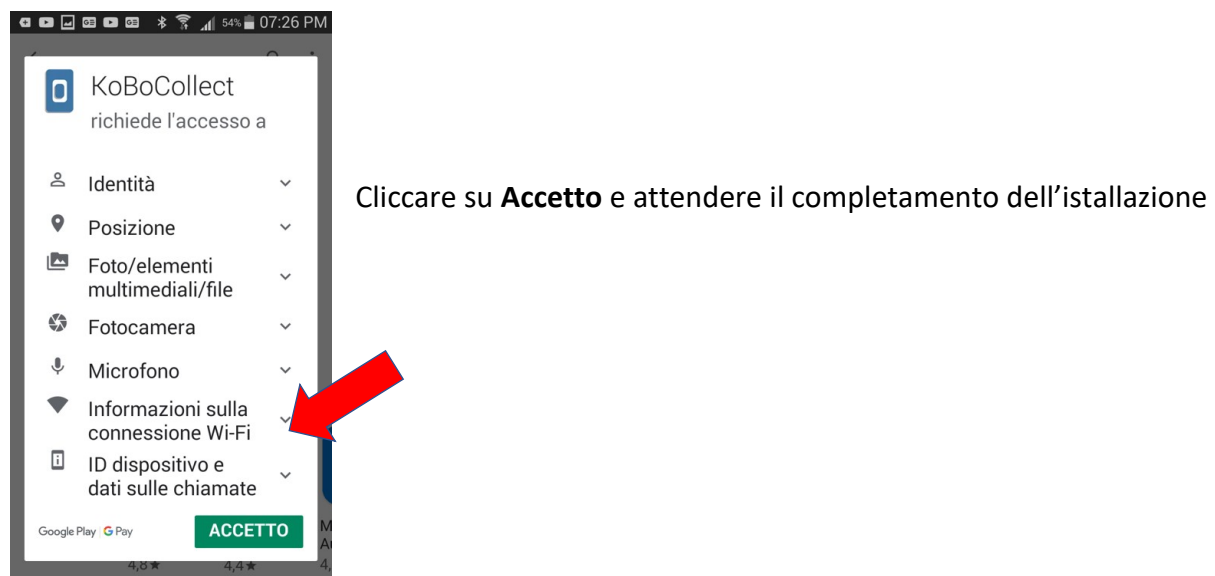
54% 07:26 PM

KoBoCollect
richiede l'accesso a

Identità

Posizione

Foto/elementi multimediali/file

Fotocamera

Microfono

Informazioni sulla connessione Wi-Fi

ID dispositivo e dati sulle chiamate

Google Play | G Pay

ACCETTO

4,8★ 4,4★

Cliccare su **Accetto** e attendere il completamento dell'istallazione